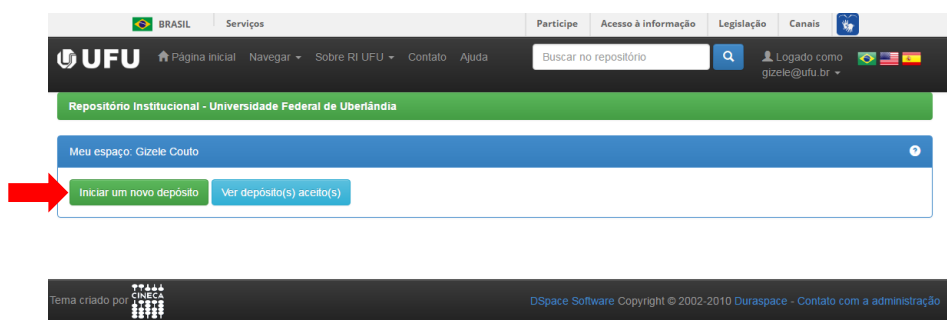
BRASIL Serviços Participe Acesso à informação Legislação Canais

UFU Página inicial Navegar Sobre RI UFU Contato Ajuda Buscar no repositório Logado como gizele@ufu.br

Repositório Institucional - Universidade Federal de Uberlândia

Meu espaço: Gizele Couto

Iniciar um novo depósito Ver depósito(s) aceito(s)

Tema criado por CINECA

DSpace Software Copyright © 2002-2010 Duraspace - Contato com a administração